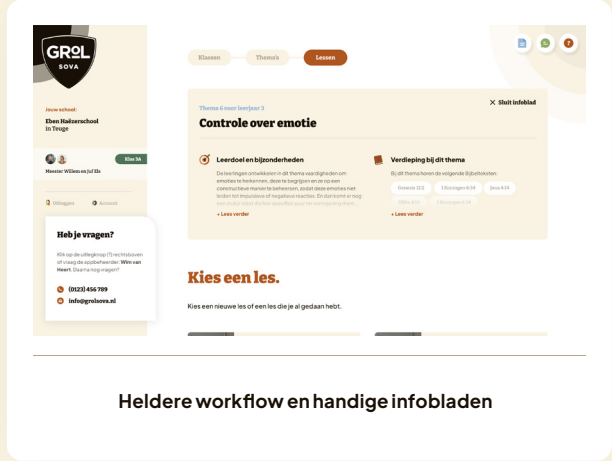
GROL SOVA

Jouw school:
Eben Haëzerschool
in Teuge

Klas 3A
Meester Willem en Juf Els

Uitloggen Account

Heb je vragen?

Klik op de uitlegknop (?) rechtsboven of vraag de appbeheerder: Wim van Heert. Daarna nog vragen?

(0123) 456 789
info@grolsova.nl

Klassen Thema's Lessen

Thema 6 voor leerjaar 3
Controle over emotie

Sluit infoblad

Leerdoel en bijzonderheden
De leerlingen ontwikkelen in dit thema vaardigheden om emoties te herkennen, deze te begrijpen en ze op een constructieve manier te beheersen, zodat deze emoties niet leiden tot impulsieve of negatieve reacties. En dat richt er nog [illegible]
+ Lees verder

Verdieping bij dit thema
Bij dit thema horen de volgende Bijbelteksten:
Genesis 12:2 1 Koningen 6:34 Jona 4:14
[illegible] 1 Koningen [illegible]
+ Lees verder

Kies een les.

Kies een nieuwe les of een les die je al gedaan hebt.

Heldere workflow en handige infobladen